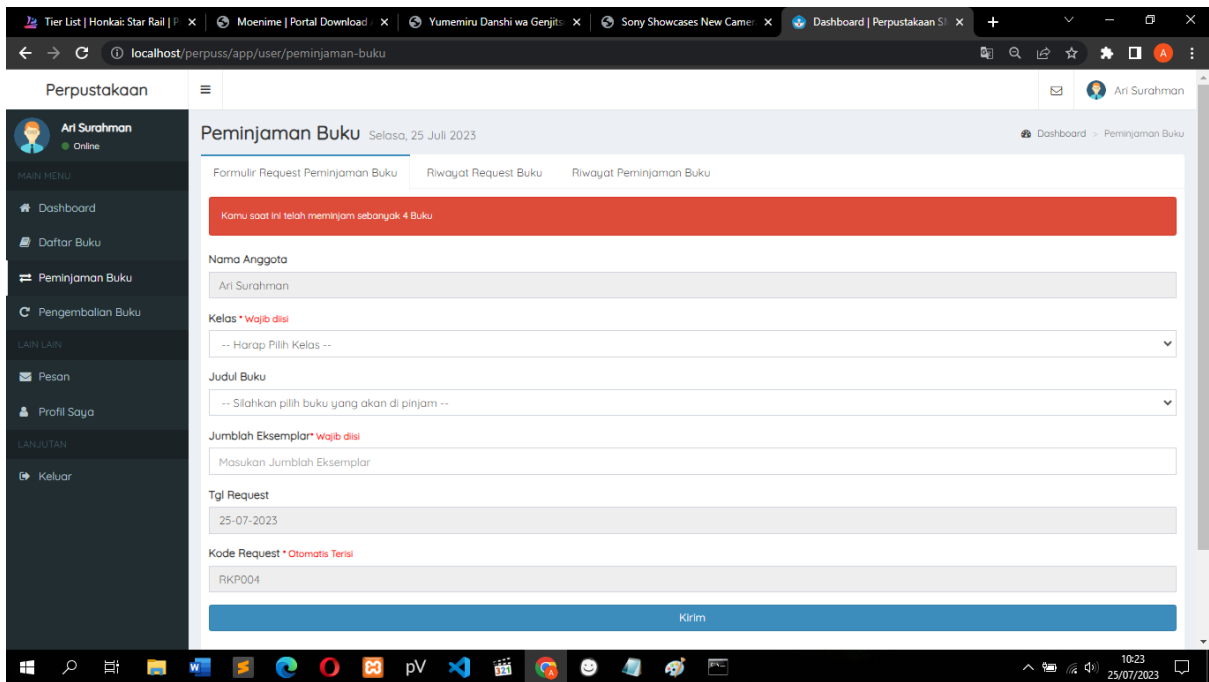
Tier List | Honkai: Star Rail | P × Moenime | Portal Download × Yumemiru Danshi wa Genjits × Sony Showcases New Camer × Dashboard | Perpustakaan S ×

localhost/perpuss/app/user/peminjaman-buku

Perpustakaan

Ari Surahman

Ari Surahman
Online

MAIN MENU
Dashboard
Daftar Buku
Peminjaman Buku
Pengembalian Buku
LAIN LAIN
Pesan
Profil Saya
LANJUTAN
Keluar

Peminjaman Buku Selasa, 25 Juli 2023

Dashboard > Peminjaman Buku

Formulir Request Peminjaman Buku | Riwayat Request Buku | Riwayat Peminjaman Buku

Kamu saat ini telah meminjam sebanyak 4 Buku

Nama Anggota
Ari Surahman

Kelas * Wajib diisi
-- Harap Pilih Kelas --

Judul Buku
-- Silahkan pilih buku yang akan di pinjam --

Jumblah Eksemplar* Wajib diisi
Masukan Jumblah Eksemplar

Tgl Request
25-07-2023

Kode Request * Otomatis Terisi
RKP004

Kirim

10:23
25/07/2023